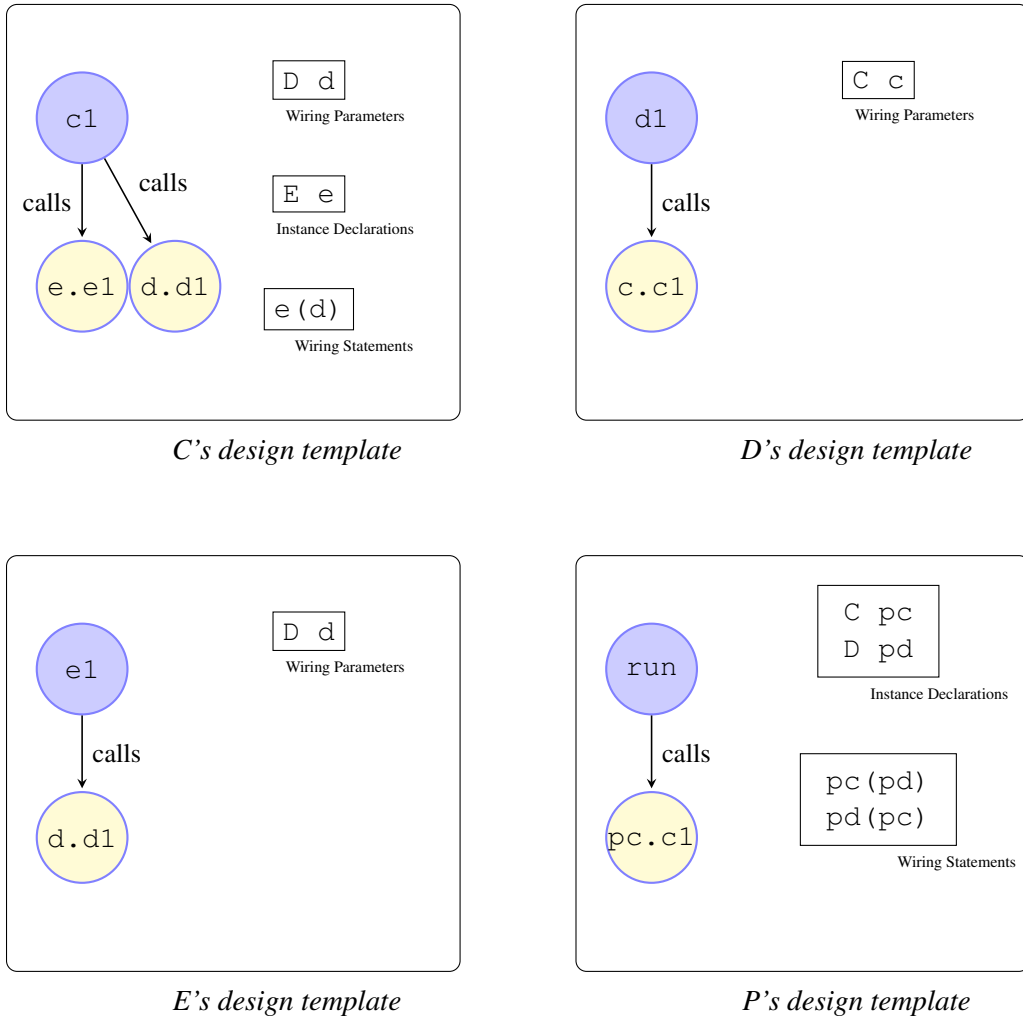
c1

calls

calls

e.e1

d.d1

D d

Wiring Parameters

E e

Instance Declarations

e(d)

Wiring Statements

*C's design template*

d1

calls

c.c1

C c

Wiring Parameters

*D's design template*

e1

calls

d.d1

D d

Wiring Parameters

*E's design template*

run

calls

pc.c1

C pc
D pd

Instance Declarations

pc(pd)
pd(pc)

Wiring Statements

*P's design template*